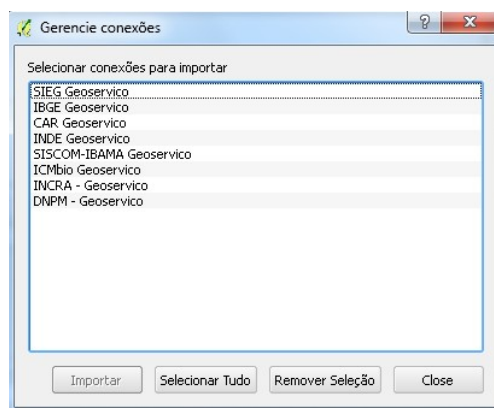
Gerencie conexões

?

X

Selecionar conexões para importar

SIEG Geoservico
IBGE Geoservico
CAR Geoservico
INDE Geoservico
SISCOM-IBAMA Geoservico
ICMbio Geoservico
INCRA - Geoservico
DNPM - Geoservico

Importar

Selecionar Tudo

Remover Seleção

Close